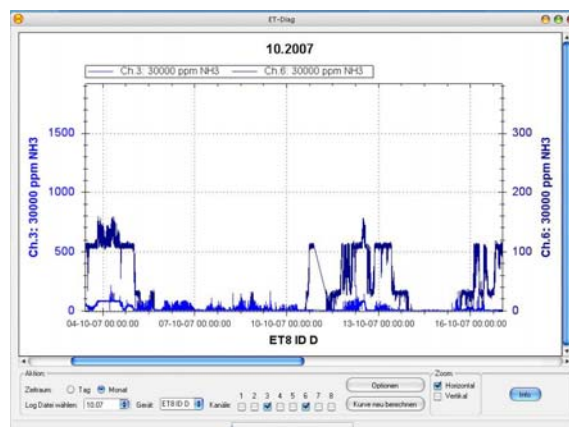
ET-Diag

10.2007

Ch.3: 30000 ppm NH3
Ch.6: 30000 ppm NH3

Ch.3: 30000 ppm NH3

1500
1000
500
0

Ch.6: 30000 ppm NH3

300
200
100
0

04-10-07 00:00:00
07-10-07 00:00:00
10-10-07 00:00:00
13-10-07 00:00:00
16-10-07 00:00:00

ET8 ID D

Aktion
Zeitraum: Tag Monat
Log Datei wählen: 10.07
Gerät: ET8 ID D
Kanäle: 1 2 3 4 5 6 7 8
Optionen
Kurve neu berechnen
Zoom
Horizontal
Vertikal
Info